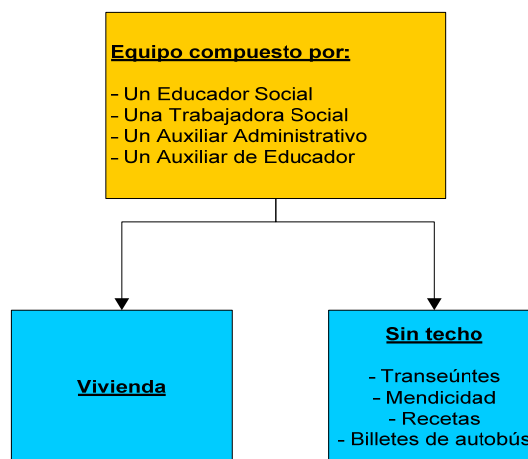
Equipo compuesto por:

- Un Educador Social
- Una Trabajadora Social
- Un Auxiliar Administrativo
- Un Auxiliar de Educador

Vivienda

Sin techo

- Transeúntes
- Mendicidad
- Recetas
- Billetes de autobús